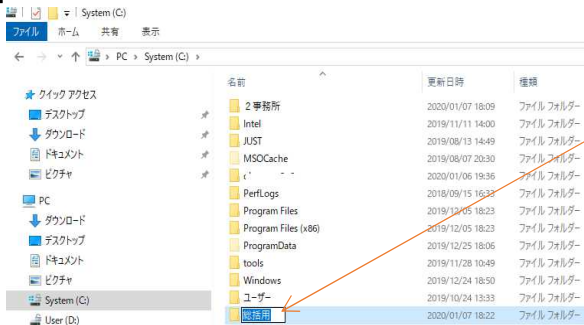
System (C:)

ファイル　ホーム　共有　表示

PC › System (C:) ›

クイック アクセス
デスクトップ
ダウンロード
ドキュメント
ピクチャ
PC
ダウンロード
デスクトップ
ドキュメント
ピクチャ
System (C:)
User (D:)

| 名前 | 更新日時 | 種類 |
|---|---|---|
| ２事務所 | 2020/01/07 18:09 | ファイル フォルダー |
| Intel | 2019/11/11 14:00 | ファイル フォルダー |
| JUST | 2019/08/13 14:49 | ファイル フォルダー |
| MSOCache | 2019/08/07 20:30 | ファイル フォルダー |
| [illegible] | 2020/01/06 19:36 | ファイル フォルダー |
| PerfLogs | 2018/09/15 16:33 | ファイル フォルダー |
| Program Files | 2019/12/05 18:23 | ファイル フォルダー |
| Program Files (x86) | 2019/12/05 18:26 | ファイル フォルダー |
| ProgramData | 2019/12/05 18:23 | ファイル フォルダー |
| tools | 2019/11/28 10:49 | ファイル フォルダー |
| Windows | 2019/12/24 18:50 | ファイル フォルダー |
| ユーザー | 2019/10/24 13:33 | ファイル フォルダー |
| 総括用 | 2020/01/07 18:22 | ファイル フォルダー |